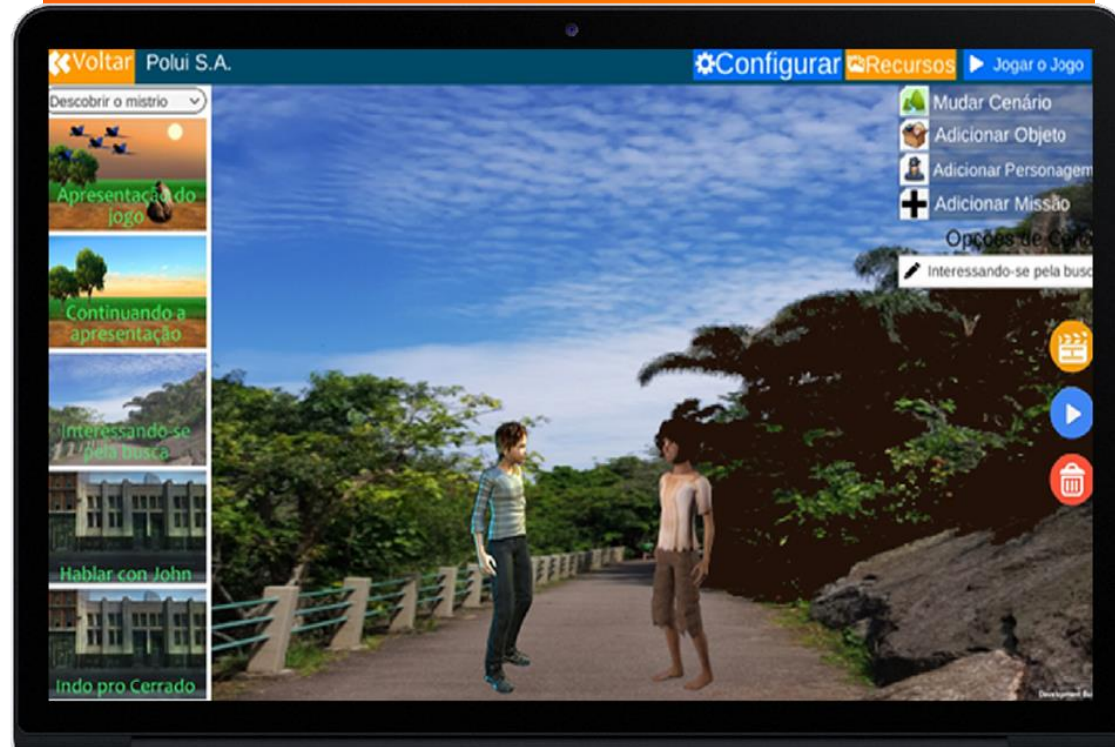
Voltar Polui S.A.

Configurar Recursos Jogar o Jogo

Descobrir o mistrio

Apresentação do jogo

Continuando a apresentação

Interessando-se pela busca

Hablar con John

Indo pro Cerrado

Mudar Cenário

Adicionar Objeto

Adicionar Personagem

Adicionar Missão

Opções de Cen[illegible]

Interessando-se pela busc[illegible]

Development Bu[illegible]